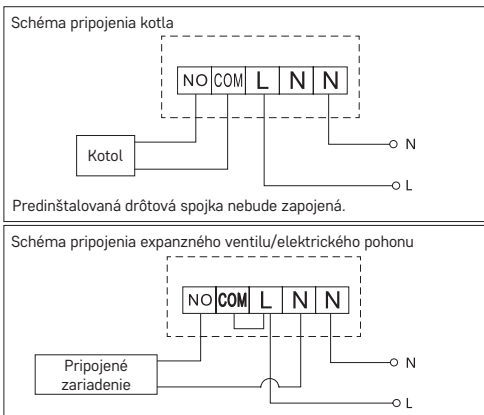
Schéma pripojenia kotla

| NO | COM | L | N | N |
|---|---|---|---|---|

Kotol

N

L

Predinštalovaná drôtová spojka nebude zapojená.

Schéma pripojenia expanzného ventilu/elektrického pohonu

| NO | COM | L | N | N |
|---|---|---|---|---|

Pripojené zariadenie

N

L